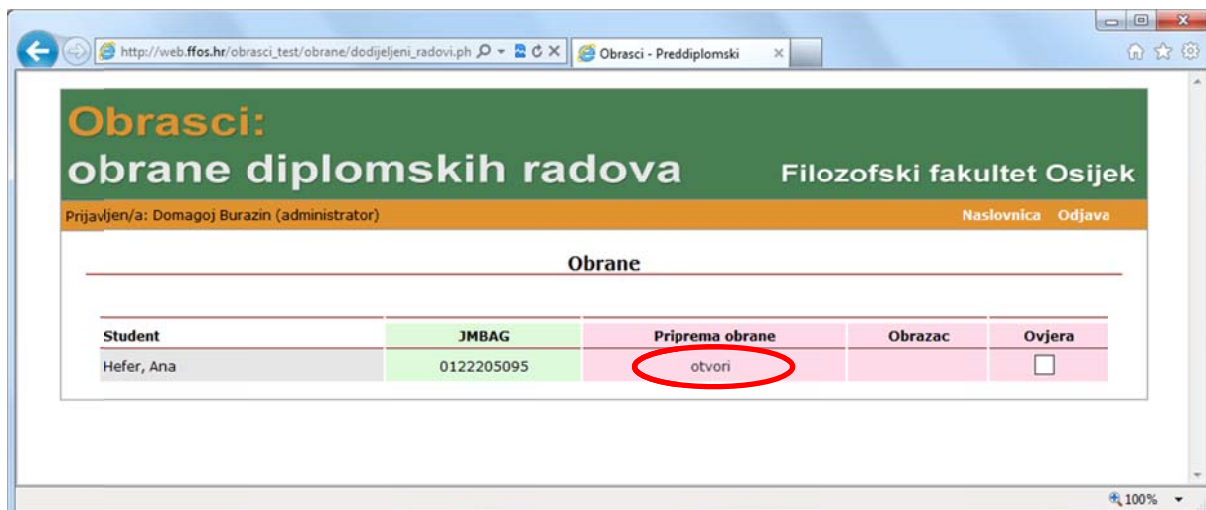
http://web.ffos.hr/obrasci_test/obrane/dodijeljeni_radovi.ph

Obrasci - Preddiplomski

Obrasci:
obrane diplomskih radova

Filozofski fakultet Osijek

Prijavljen/a: Domagoj Burazin (administrator)

Naslovnica Odjava

Obrane

| Student | JMBAG | Priprema obrane | Obrazac | Ovjera |
|---|---|---|---|---|
| Hefer, Ana | 0122205095 | otvori | | ☐ |

100%